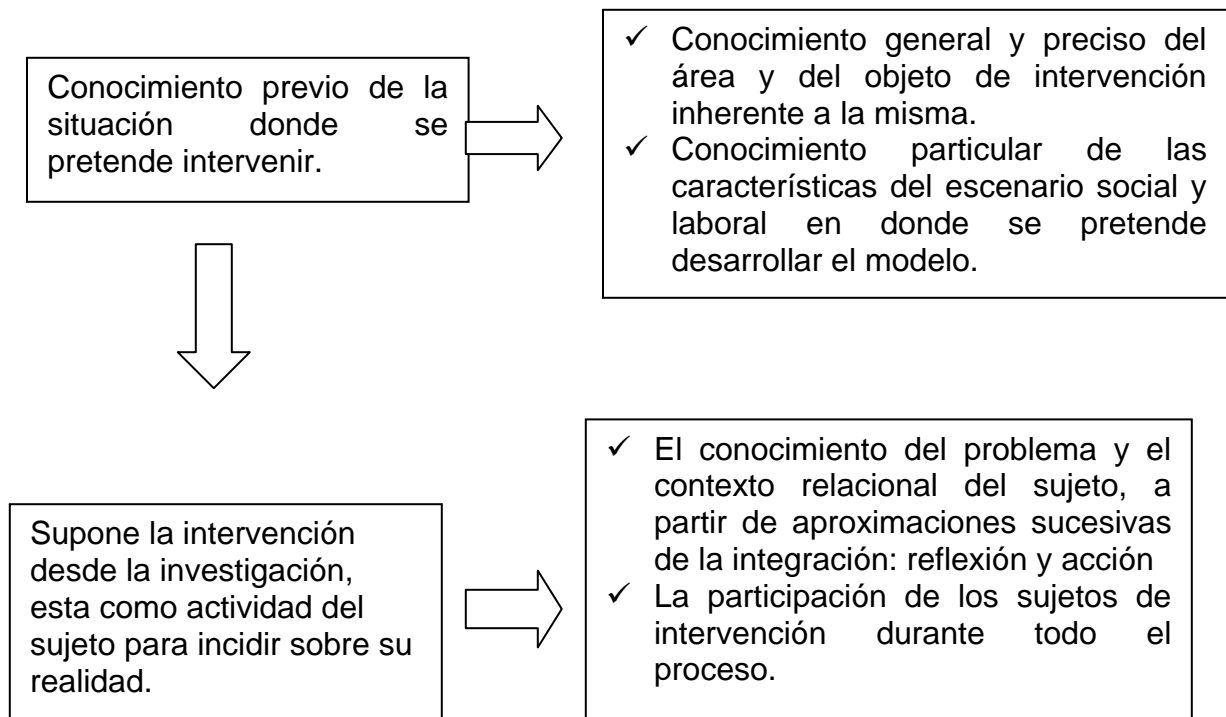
Conocimiento previo de la situación donde se pretende intervenir.

✓ Conocimiento general y preciso del área y del objeto de intervención inherente a la misma.
✓ Conocimiento particular de las características del escenario social y laboral en donde se pretende desarrollar el modelo.

Supone la intervención desde la investigación, esta como actividad del sujeto para incidir sobre su realidad.

✓ El conocimiento del problema y el contexto relacional del sujeto, a partir de aproximaciones sucesivas de la integración: reflexión y acción
✓ La participación de los sujetos de intervención durante todo el proceso.